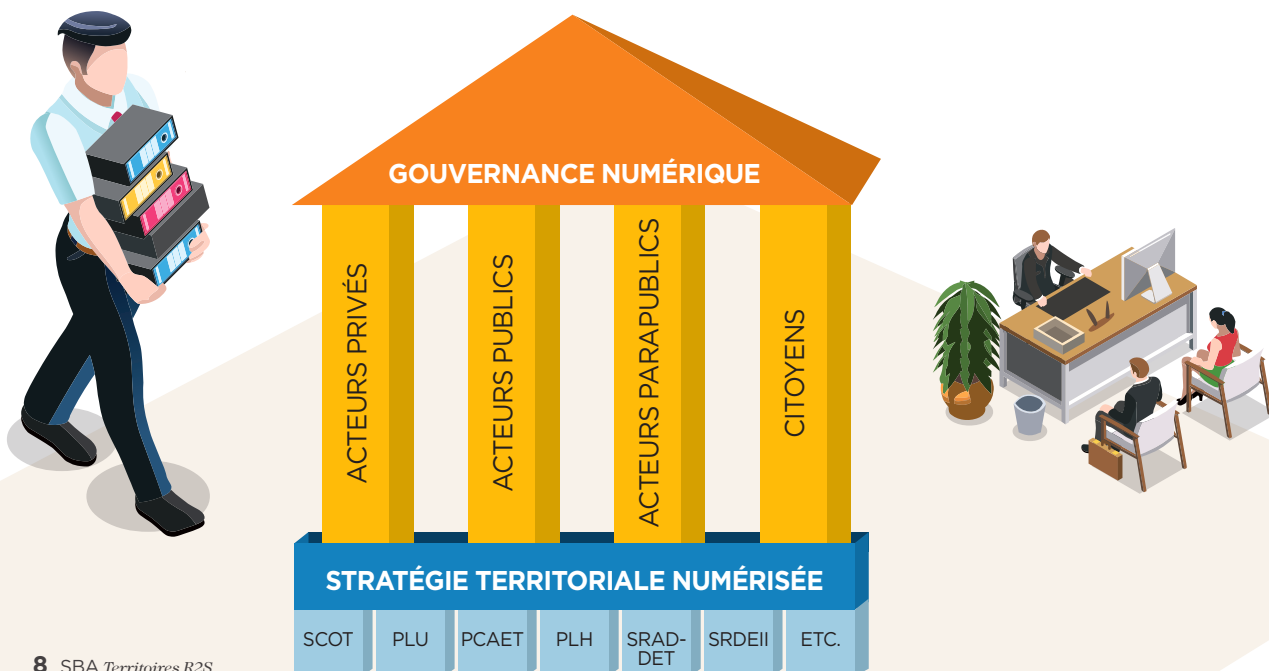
GOUVERNANCE NUMÉRIQUE

ACTEURS PRIVÉS

ACTEURS PUBLICS

ACTEURS PARAPUBLICS

CITOYENS

STRATÉGIE TERRITORIALE NUMÉRISÉE

| SCOT | PLU | PCAET | PLH | SRAD-DET | SRDEII | ETC. |
|---|---|---|---|---|---|---|

8 SBA Territoires R2S